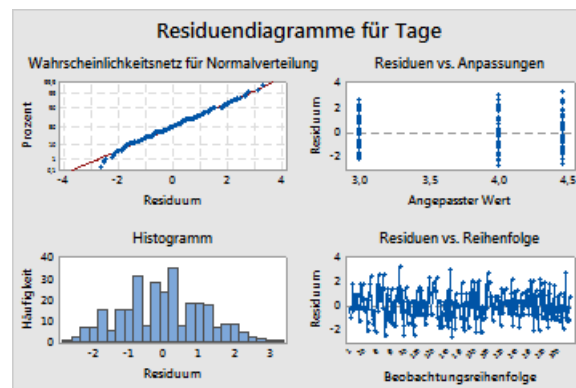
Residuendiagramme für Tage

Wahrscheinlichkeitsnetz für Normalverteilung

Prozent

-4
-2
0
2
4

Residuum

Residuen vs. Anpassungen

Residuum

4
2
0
-2

3,0
3,5
4,0
4,5

Angepasster Wert

Histogramm

Häufigkeit

40
30
20
10
0

-2
-1
0
1
2
3

Residuum

Residuen vs. Reihenfolge

Residuum

4
2
0
-2

Beobachtungsreihenfolge